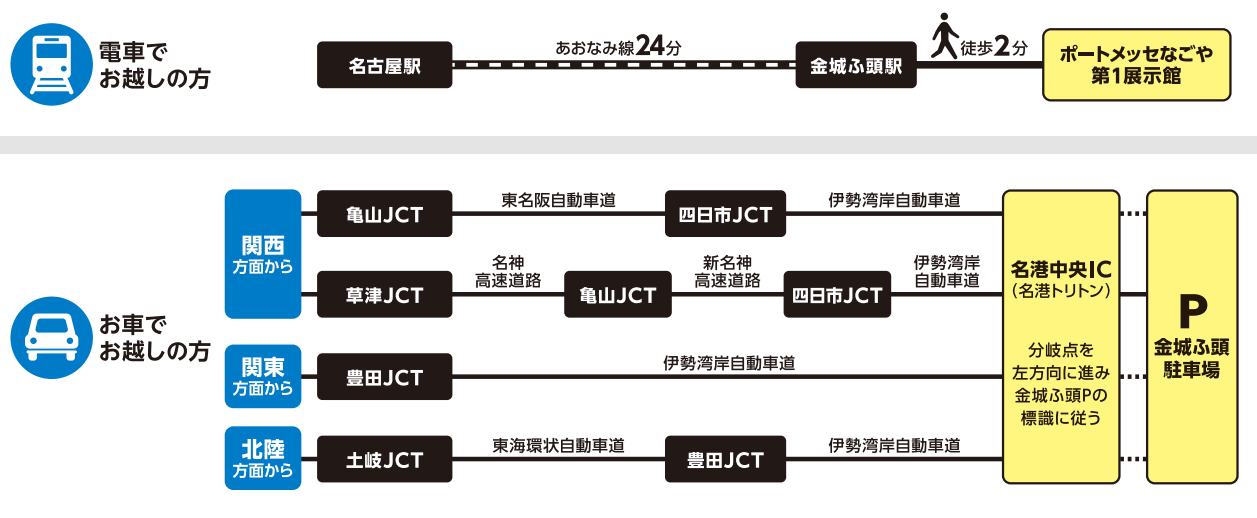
電車で
お越しの方

名古屋駅
あおなみ線24分
金城ふ頭駅
徒歩2分
ポートメッセなごや
第1展示館

お車で
お越しの方

関西
方面から

亀山JCT
東名阪自動車道
四日市JCT
伊勢湾岸自動車道

草津JCT
名神
高速道路
亀山JCT
新名神
高速道路
四日市JCT
伊勢湾岸
自動車道

関東
方面から

豊田JCT
伊勢湾岸自動車道

北陸
方面から

土岐JCT
東海環状自動車道
豊田JCT
伊勢湾岸自動車道

名港中央IC
(名港トリトン)

分岐点を
左方向に進み
金城ふ頭Pの
標識に従う

P
金城ふ頭
駐車場